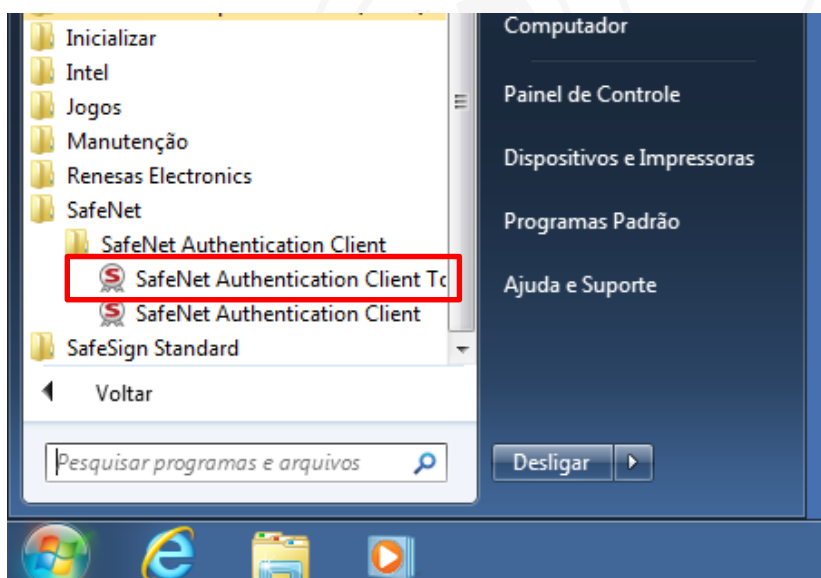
Inicializar
Intel
Jogos
Manutenção
Renesas Electronics
SafeNet
SafeNet Authentication Client
SafeNet Authentication Client To
SafeNet Authentication Client
SafeSign Standard
Voltar
Pesquisar programas e arquivos

Computador
Painel de Controle
Dispositivos e Impressoras
Programas Padrão
Ajuda e Suporte
Desligar